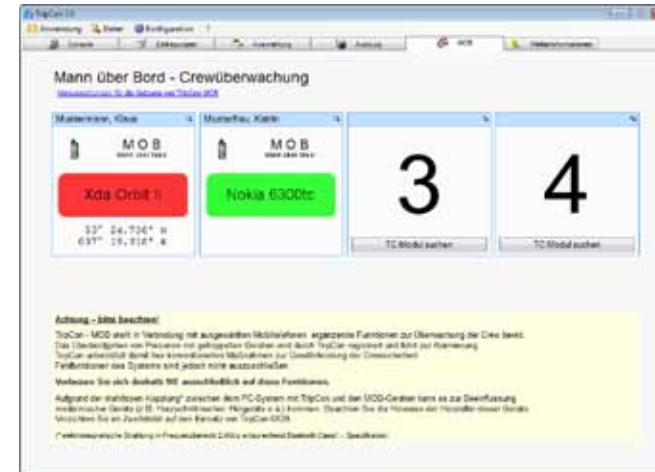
TripCon
Anwendung Daten Konfiguration ?
Schiffsdaten Erfassungen Auswertung Analyse MOB Weitere Informationen

Mann über Bord - Crewüberwachung
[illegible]

Mustermann, Klaus
M O B
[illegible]
Xda Orbit II
53° 24.736' N
007° 19.816' E

Musterfrau, Karin
M O B
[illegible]
Nokia 6300tc

3
TC Modul suchen

4
TC Modul suchen

Achtung - bitte beachten!
TripCon - MOB stellt in Verbindung mit ausgewählten Mobiltelefonen ergänzende Funktionen zur Überwachung der Crew bereit. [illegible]

Verlassen Sie sich deshalb NIE ausschließlich auf diese Funktionen.

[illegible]

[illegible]